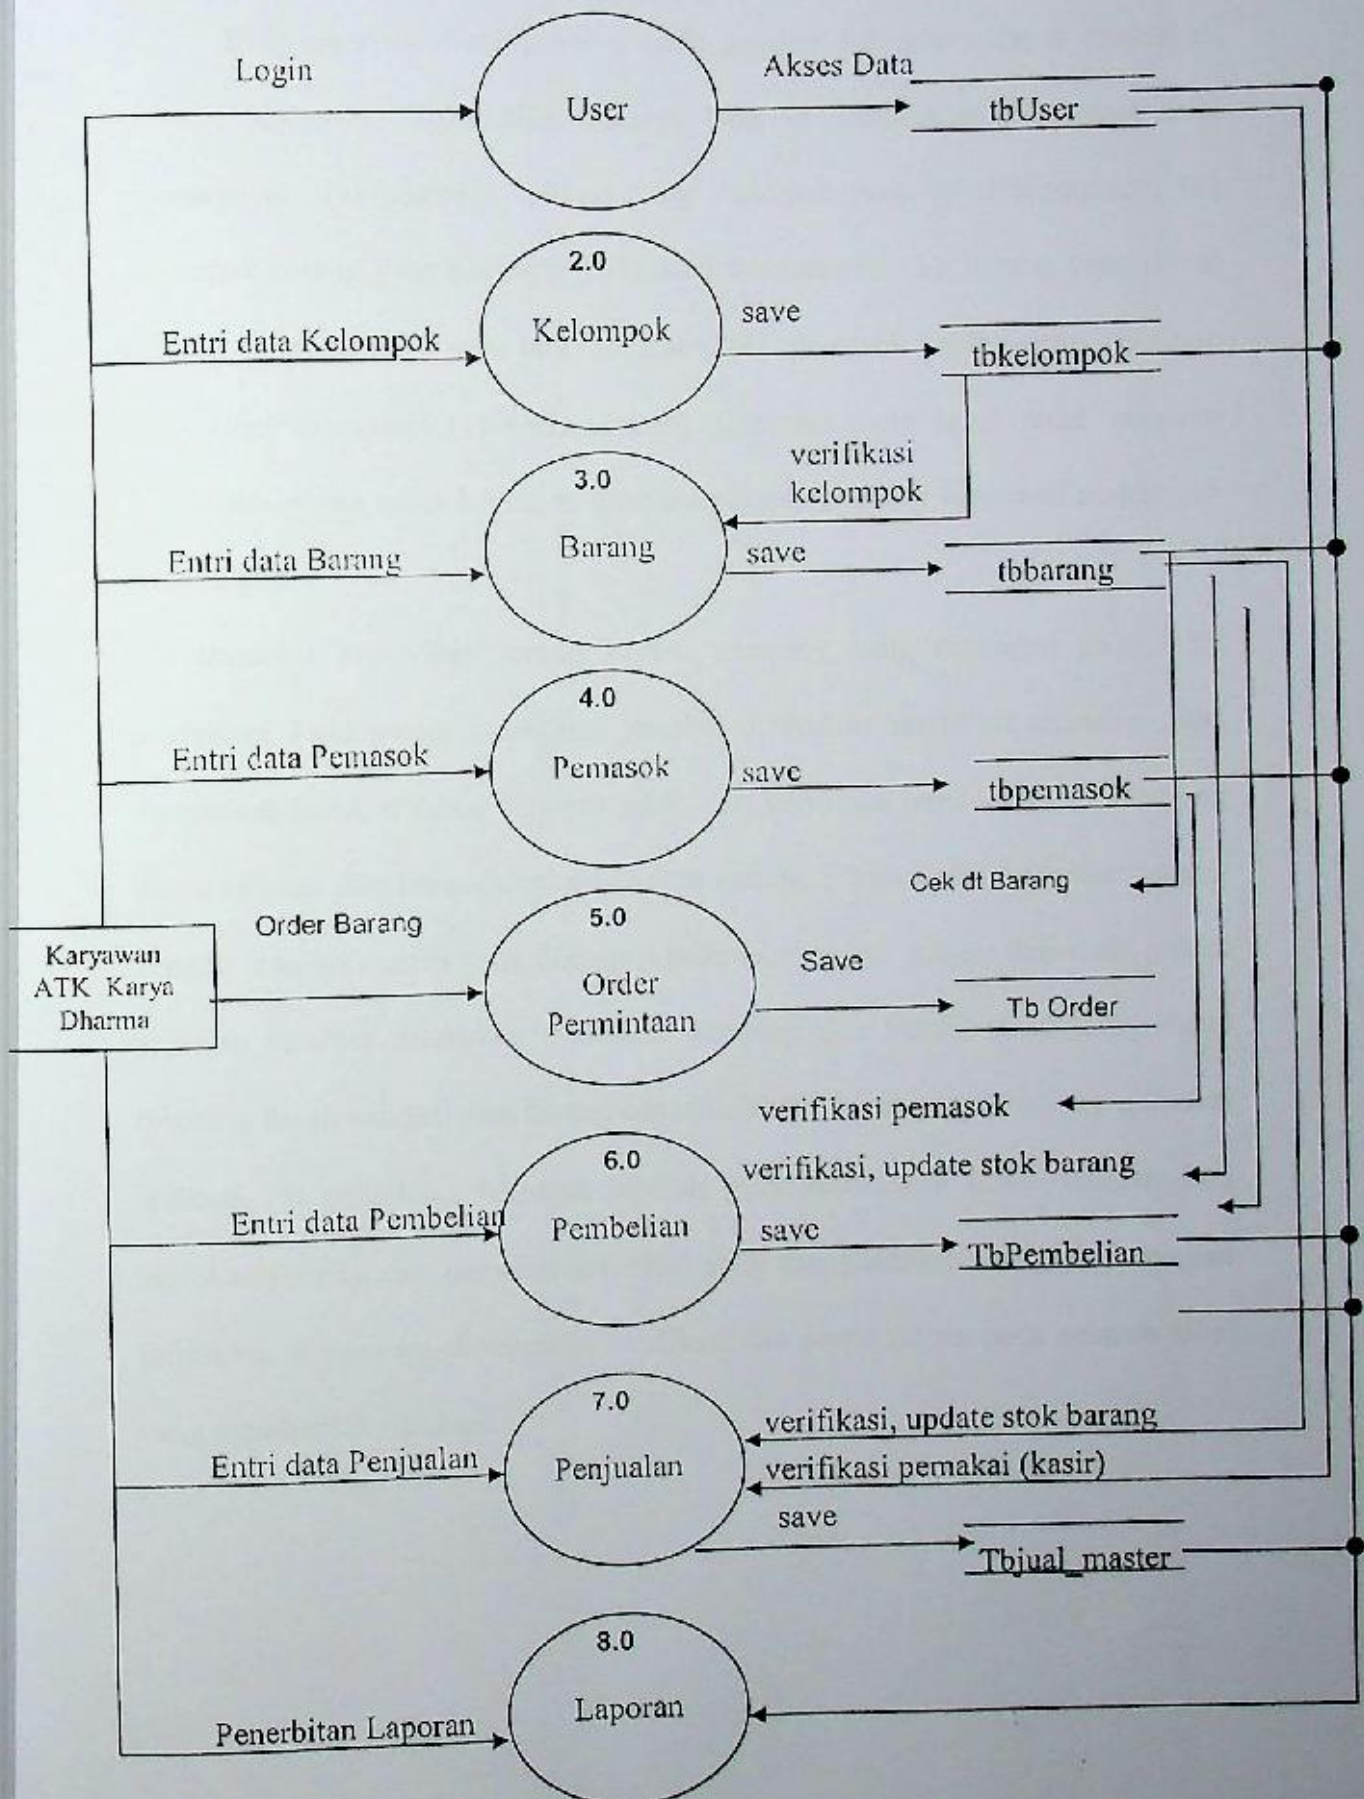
Login

User

Akses Data

tbUser

2.0

Kelompok

Entri data Kelompok

save

tbkelompok

verifikasi kelompok

3.0

Barang

Entri data Barang

save

tbbarang

4.0

Pemasok

Entri data Pemasok

save

tbpemasok

Cek dt Barang

Karyawan ATK Karya Dharma

Order Barang

5.0

Order Permintaan

Save

Tb Order

verifikasi pemasok

6.0

verifikasi, update stok barang

Pembelian

Entri data Pembelian

save

TbPembelian

7.0

Penjualan

Entri data Penjualan

verifikasi, update stok barang

verifikasi pemakai (kasir)

save

Tbjual_master

8.0

Laporan

Penerbitan Laporan